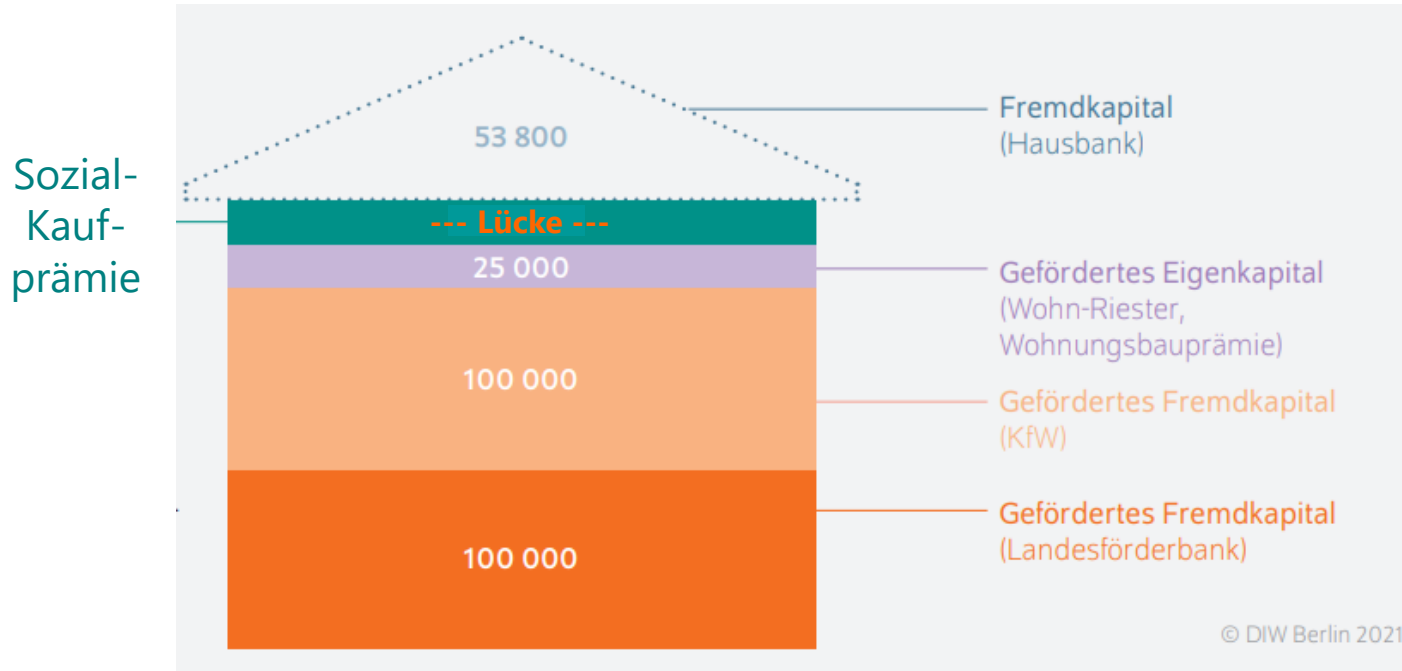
53 800

Fremdkapital
(Hausbank)

Sozial-
Kauf-
prämie

--- Lücke ---

25 000

Gefördertes Eigenkapital
(Wohn-Riester, Wohnungsbauprämie)

100 000

Gefördertes Fremdkapital
(KfW)

100 000

Gefördertes Fremdkapital
(Landesförderbank)

© DIW Berlin 2021